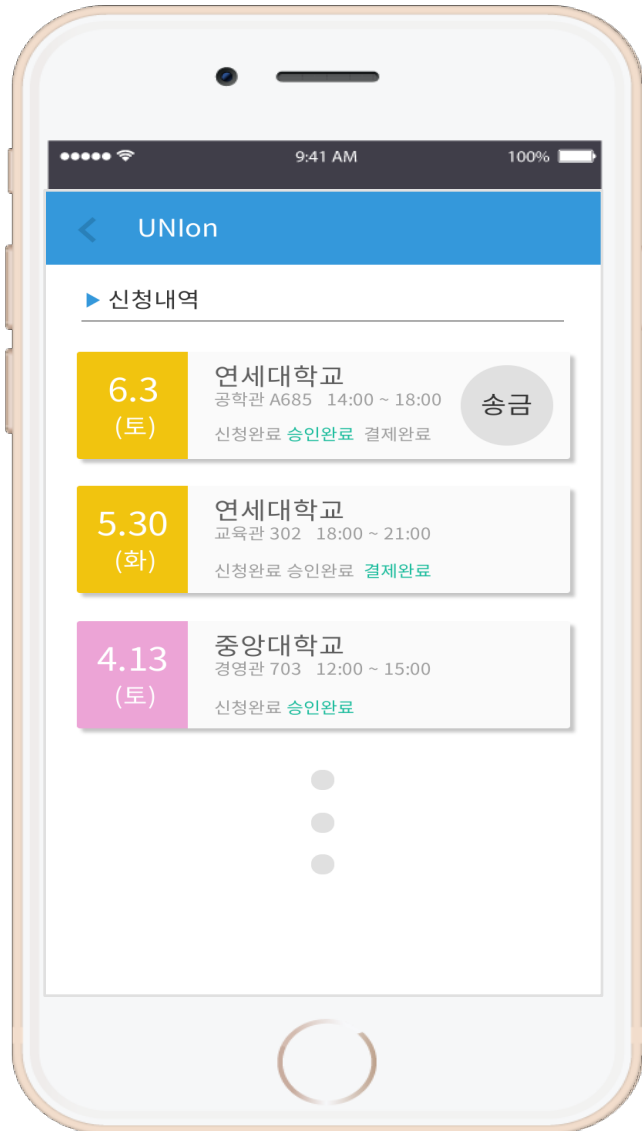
9:41 AM 100%

UNIon

신청내역

6.3
(토)
연세대학교
공학관 A685 14:00 ~ 18:00
신청완료 승인완료 결제완료
송금

5.30
(화)
연세대학교
교육관 302 18:00 ~ 21:00
신청완료 승인완료 결제완료

4.13
(토)
중앙대학교
경영관 703 12:00 ~ 15:00
신청완료 승인완료